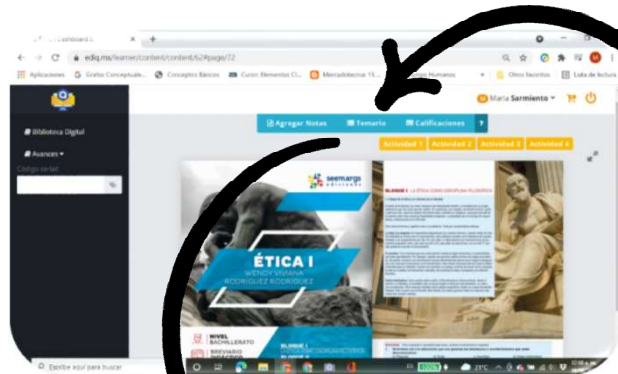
Dashboard | ×  +

ediq.mx/learner/content/content/62#page/72

Aplicaciones  Grafos Conceptuale...  Conceptos Básicos  Curso: Elementos Cl...  Mercadotecnia 15...  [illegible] Humanos  Otros favoritos  Lista de lectura

Maria Sarmiento

Biblioteca Digital

Avances

Agregar Notas  Temario  Calificaciones  ?

Actividad 1  Actividad 2  Actividad 3  Actividad 4

seemargo ediciones

ÉTICA I

WENDY VIVIANA RODRÍGUEZ RODRÍGUEZ

NIVEL BACHILLERATO

BREVIARIO

BLOQUE I

BLOQUE I LA ÉTICA COMO DISCIPLINA FILOSÓFICA

Escribe aquí para buscar

27°C